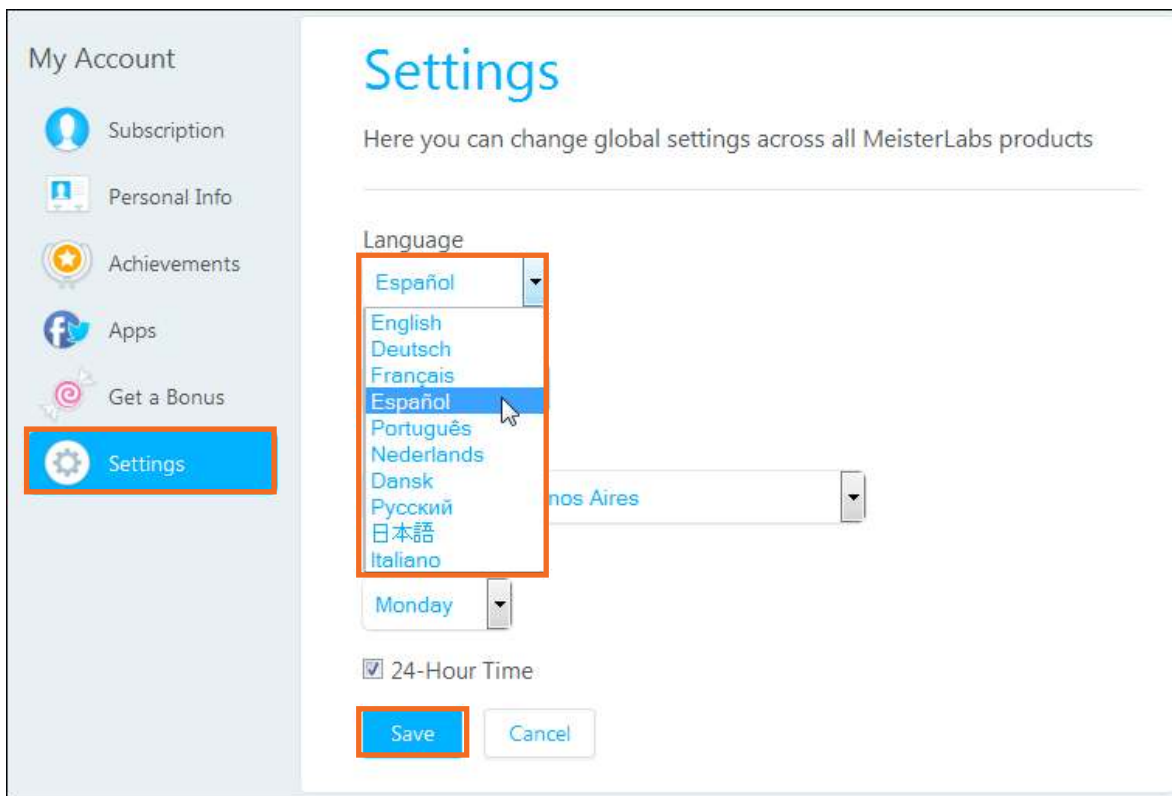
My Account

Subscription

Personal Info

Achievements

Apps

Get a Bonus

Settings

Settings

Here you can change global settings across all MeisterLabs products

Language

Español

English
Deutsch
Français
Español
Português
Nederlands
Dansk
Русский
日本語
Italiano

nos Aires

Monday

24-Hour Time

Save

Cancel